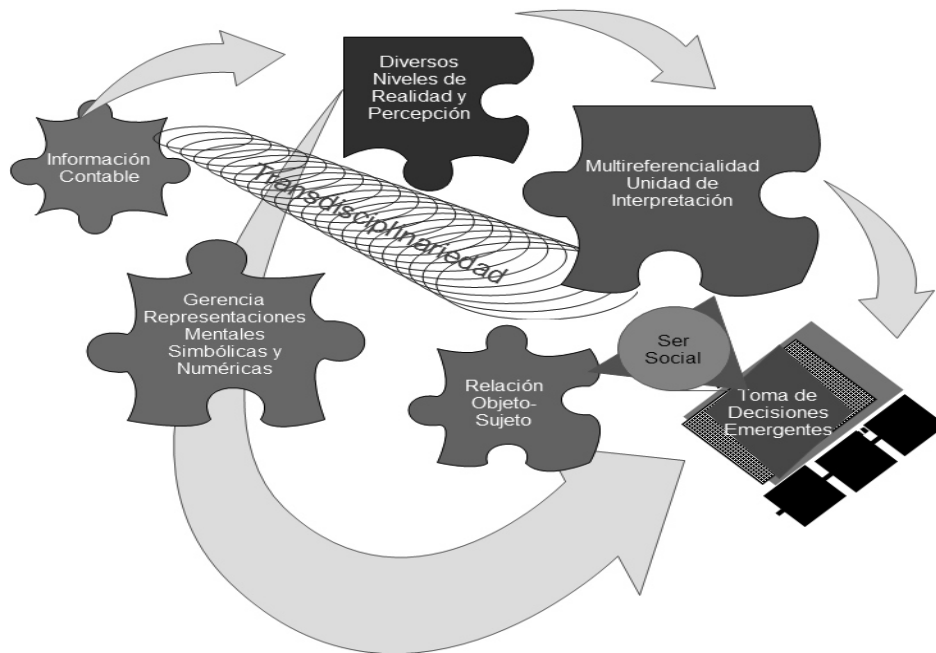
Información Contable

Diversos Niveles de Realidad y Percepción

Transdisciplinariedad

Multireferencialidad Unidad de Interpretación

Gerencia Representaciones Mentales Simbólicas y Numéricas

Ser Social

Relación Objeto-Sujeto

Toma de Decisiones Emergentes